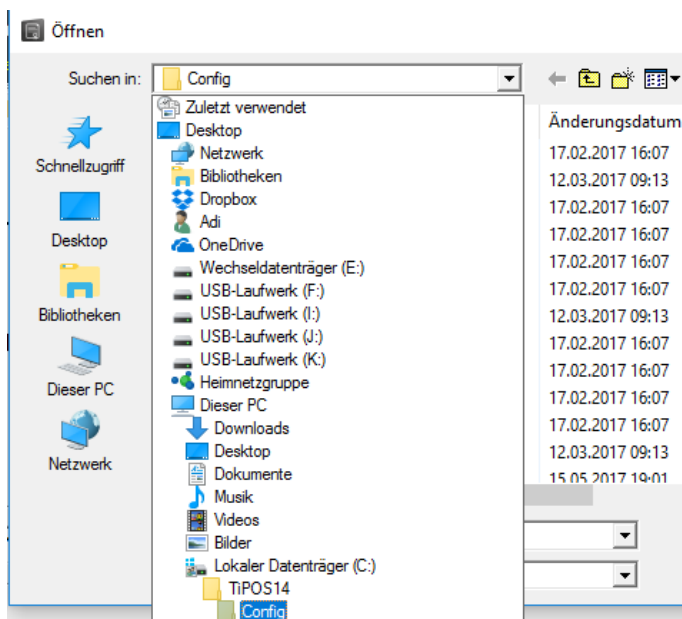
Öffnen

Suchen in: Config

Schnellzugriff
Desktop
Bibliotheken
Dieser PC
Netzwerk

Zuletzt verwendet
Desktop
Netzwerk
Bibliotheken
Dropbox
Adi
OneDrive
Wechseldatenträger (E:)
USB-Laufwerk (F:)
USB-Laufwerk (I:)
USB-Laufwerk (J:)
USB-Laufwerk (K:)
Heimnetzgruppe
Dieser PC
Downloads
Desktop
Dokumente
Musik
Videos
Bilder
Lokaler Datenträger (C:)
TiPOS14
Config

Änderungsdatum
17.02.2017 16:07
12.03.2017 09:13
17.02.2017 16:07
17.02.2017 16:07
17.02.2017 16:07
17.02.2017 16:07
12.03.2017 09:13
17.02.2017 16:07
17.02.2017 16:07
17.02.2017 16:07
17.02.2017 16:07
12.03.2017 09:13
15.05.2017 19:01